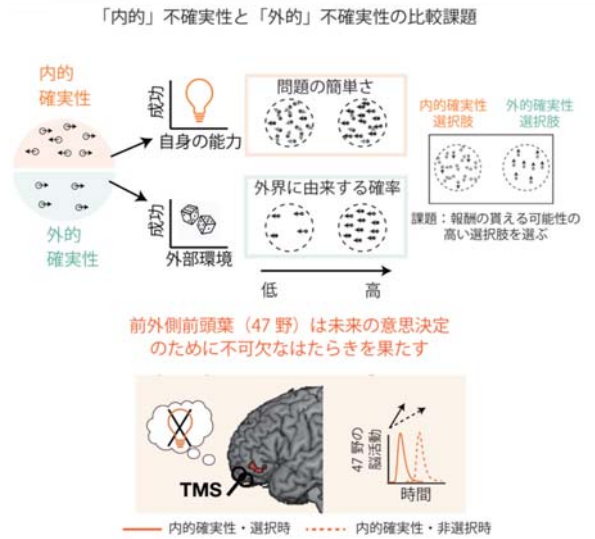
「内的」不確実性と「外的」不確実性の比較課題

内的
確実性

外的
確実性

成功

自身の能力

成功

外部環境

問題の簡単さ

外界に由来する確率

低

高

内的確実性
選択肢

外的確実性
選択肢

課題：報酬の貰える可能性の高い選択肢を選ぶ

前外側前頭葉（47 野）は未来の意思決定のために不可欠なはたらきを果たす

TMS

47 野の脳活動

時間

内的確実性・選択時

内的確実性・非選択時